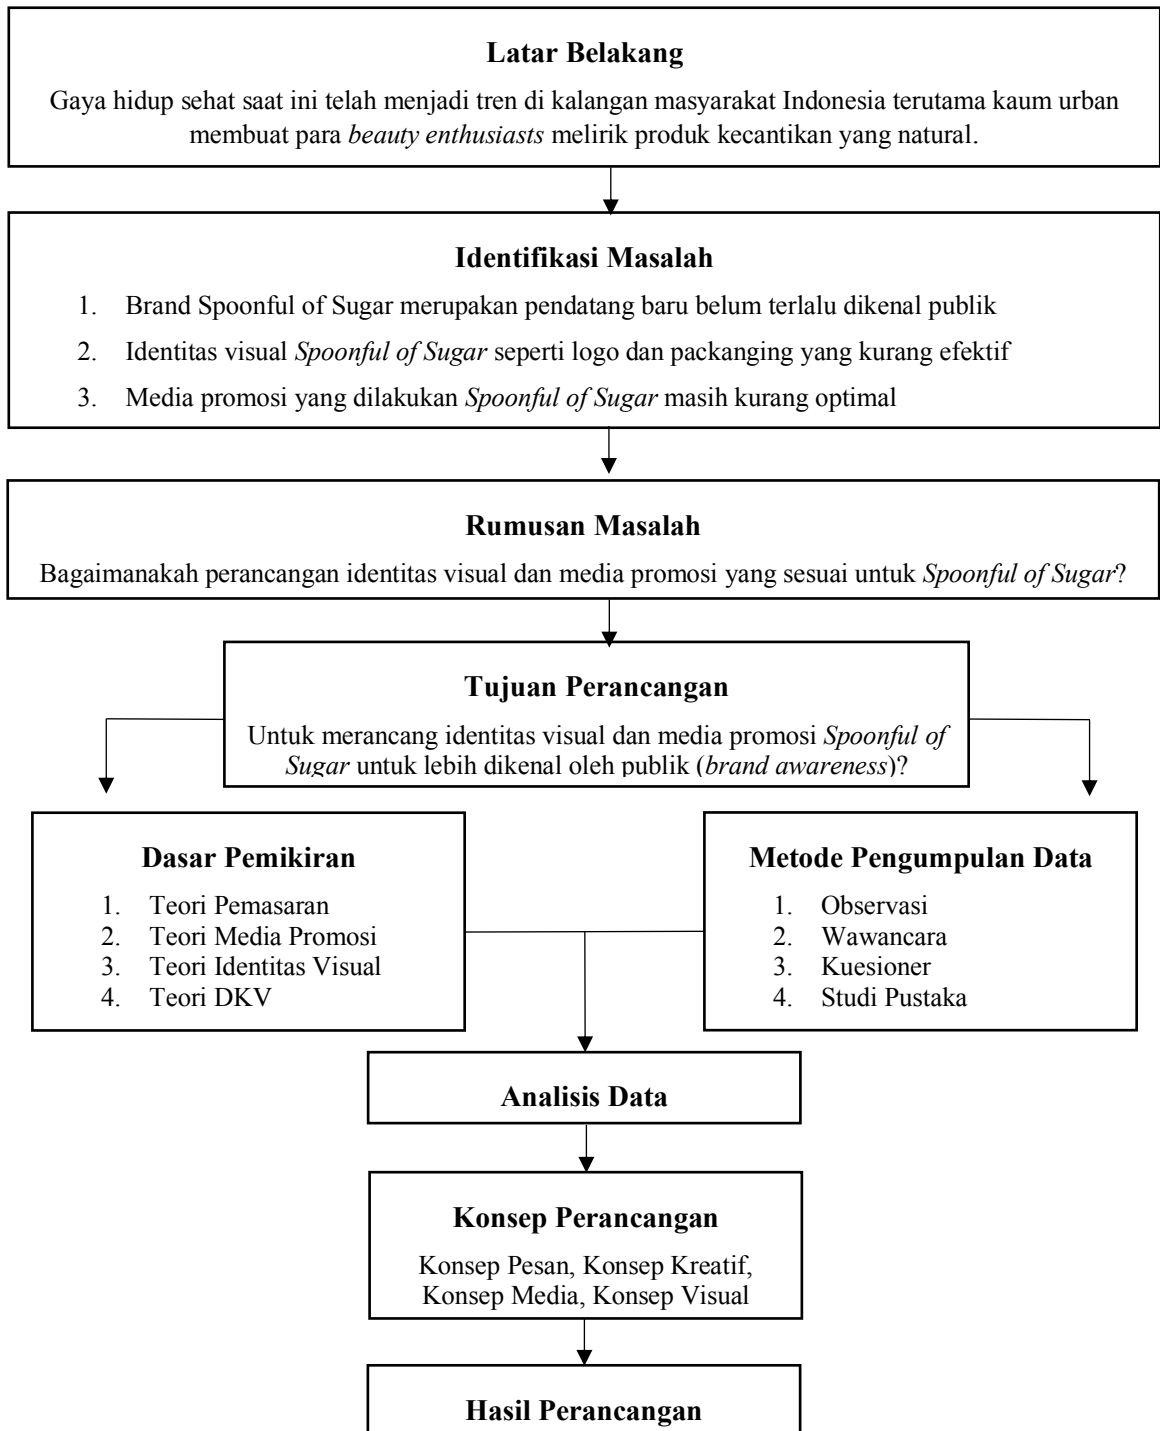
**Latar Belakang**

Gaya hidup sehat saat ini telah menjadi tren di kalangan masyarakat Indonesia terutama kaum urban membuat para *beauty enthusiasts* melirik produk kecantikan yang natural.

**Identifikasi Masalah**

1. Brand Spoonful of Sugar merupakan pendatang baru belum terlalu dikenal publik
2. Identitas visual *Spoonful of Sugar* seperti logo dan packanging yang kurang efektif
3. Media promosi yang dilakukan *Spoonful of Sugar* masih kurang optimal

**Rumusan Masalah**

Bagaimanakah perancangan identitas visual dan media promosi yang sesuai untuk *Spoonful of Sugar*?

**Tujuan Perancangan**

Untuk merancang identitas visual dan media promosi *Spoonful of Sugar* untuk lebih dikenal oleh publik (*brand awareness*)?

**Dasar Pemikiran**

1. Teori Pemasaran
2. Teori Media Promosi
3. Teori Identitas Visual
4. Teori DKV

**Metode Pengumpulan Data**

1. Observasi
2. Wawancara
3. Kuesioner
4. Studi Pustaka

**Analisis Data**

**Konsep Perancangan**

Konsep Pesan, Konsep Kreatif, Konsep Media, Konsep Visual

**Hasil Perancangan**